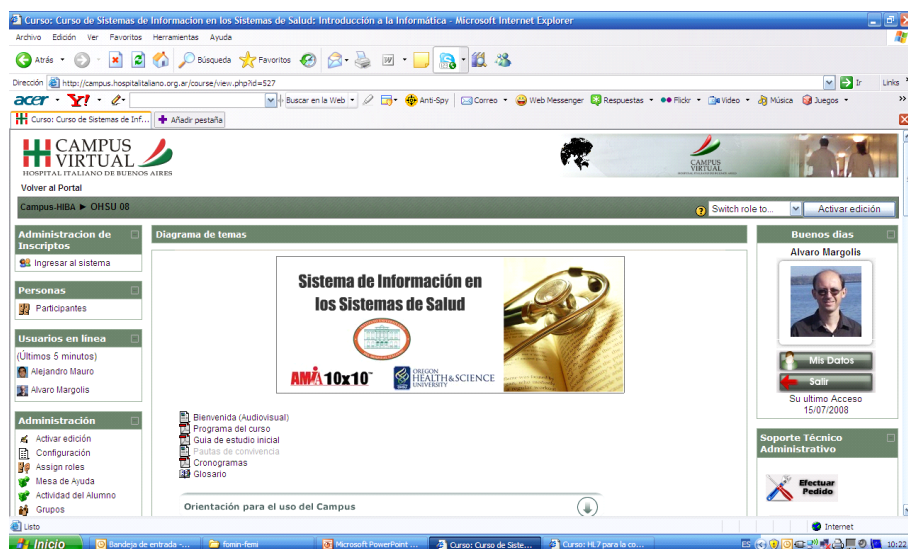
Curso: Curso de Sistemas de Informacion en los Sistemas de Salud: Introducción a la Informática - Microsoft Internet Explorer

Archivo Edición Ver Favoritos Herramientas Ayuda

Atrás Búsqueda Favoritos

Dirección http://campus.hospitalitaliano.org.ar/course/view.php?id=527 Ir Links

acer Y! Buscar en la Web Anti-Spy Correo Web Messenger Respuestas Flickr Video Música Juegos

Curso: Curso de Sistemas de Inf... Añadir pestaña

CAMPUS VIRTUAL HOSPITAL ITALIANO DE BUENOS AIRES

CAMPUS VIRTUAL

Volver al Portal

Campus-HIBA ► OHSU 08

Switch role to... Activar edición

Administracion de Inscriptos

Ingresar al sistema

Personas

Participantes

Usuarios en línea

(Últimos 5 minutos)

Alejandro Mauro

Alvaro Margolis

Administración

Activar edición

Configuración

Assign roles

Mesa de Ayuda

Actividad del Alumno

Grupos

Diagrama de temas

Sistema de Información en los Sistemas de Salud

AMIA 10x10™

OREGON HEALTH & SCIENCE UNIVERSITY

Bienvenida (Audiovisual)

Programa del curso

Guía de estudio inicial

Pautas de convivencia

Cronogramas

Glosario

Orientación para el uso del Campus

Buenos días

Alvaro Margolis

Mis Datos

Salir

Su ultimo Acceso 15/07/2008

Soporte Técnico Administrativo

Efectuar Pedido

Listo

Internet

Inicio Bandeja de entrada -... fomin-femi Microsoft PowerPoint ... Curso: Curso de Siste... Curso: HL7 para la co... 10:22